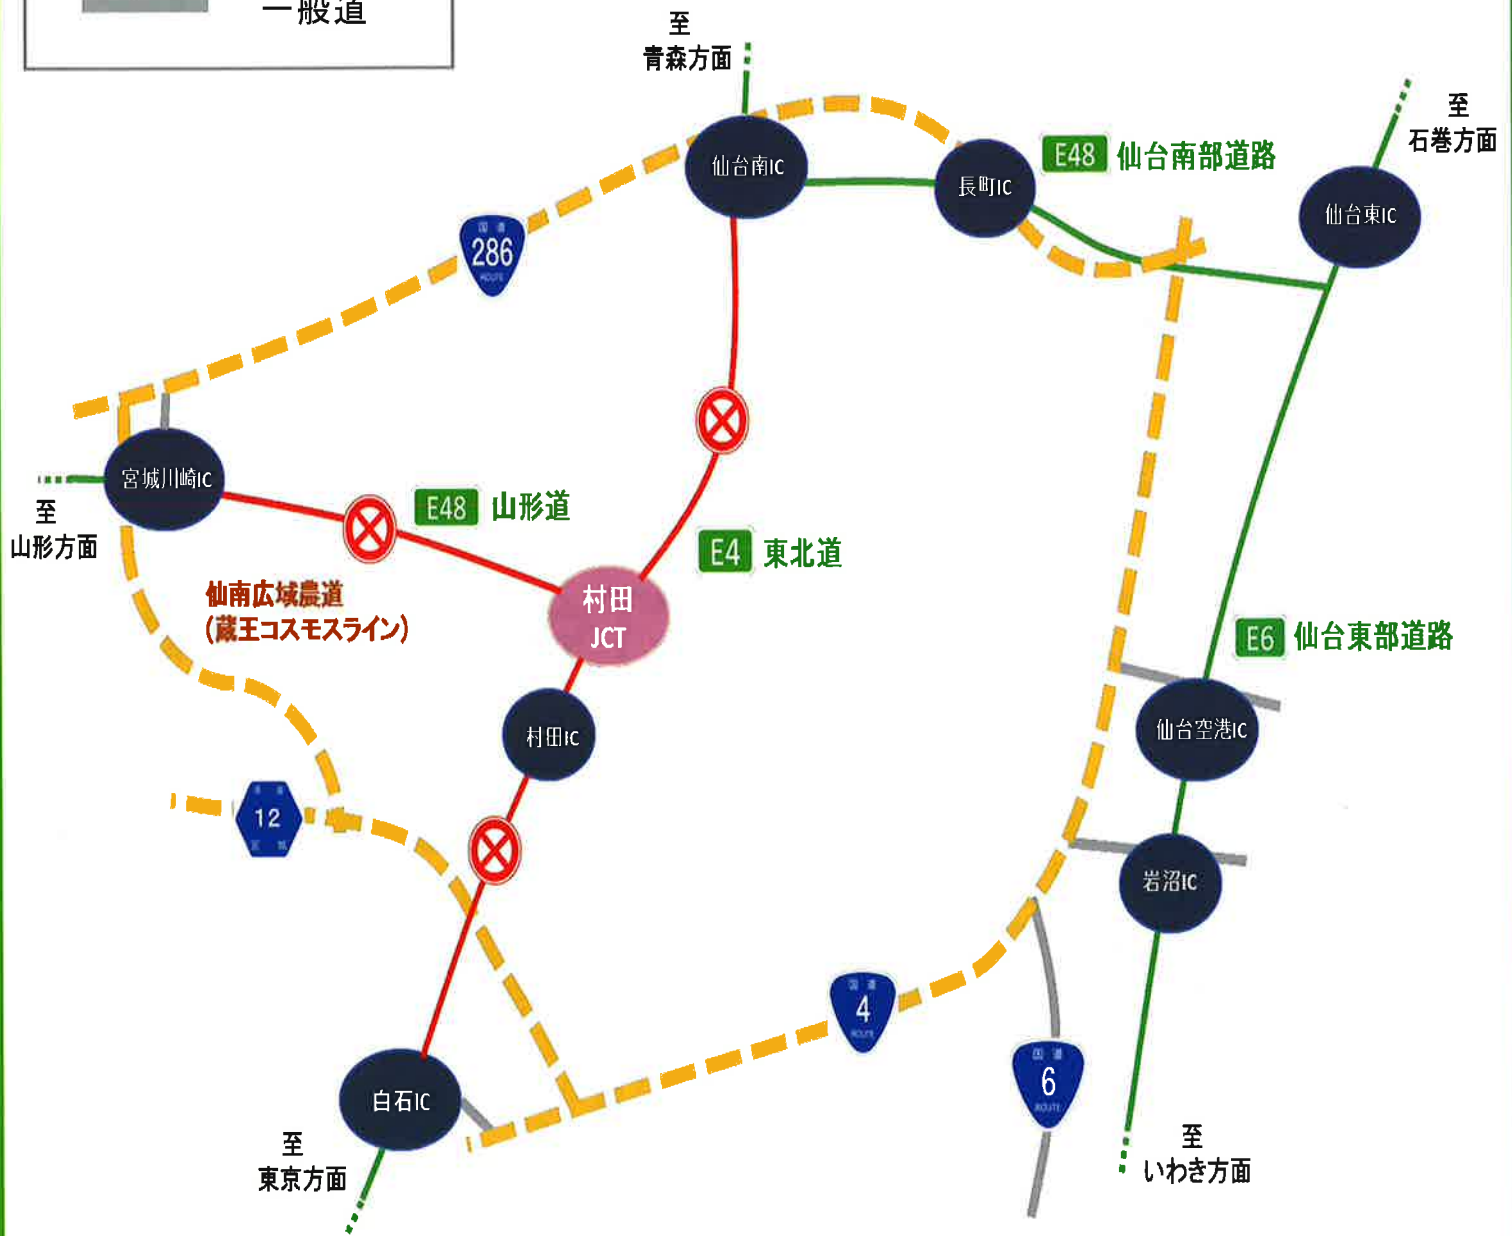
一般道

至
青森方面

仙台南IC

長町IC

E48 仙台南部道路

至
石巻方面

仙台東IC

286

宮城川崎IC

至
山形方面

E48 山形道

E4 東北道

仙南広域農道
(蔵王コスモスライン)

村田
JCT

村田IC

E6 仙台東部道路

仙台空港IC

岩沼IC

12

4

6

白石IC

至
東京方面

至
いわき方面